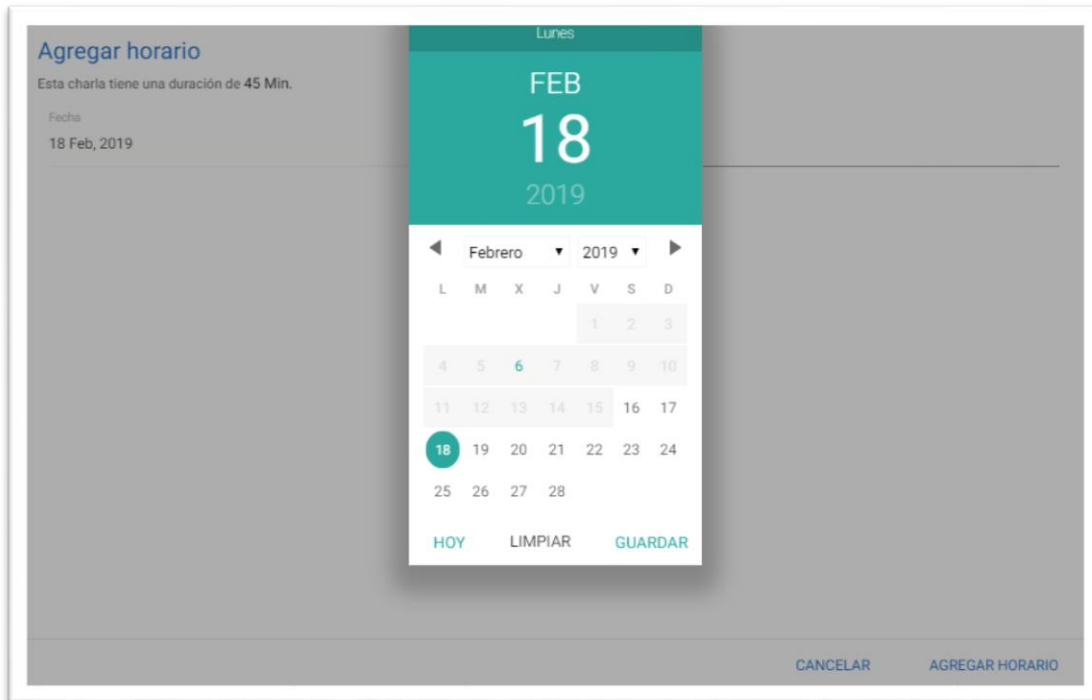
Agregar horario

Esta charla tiene una duración de 45 Min.

Fecha

18 Feb, 2019

Lunes

FEB

18

2019

Febrero 2019

| L | M | X | J | V | S | D |
|---|---|---|---|---|---|---|
| | | | | 1 | 2 | 3 |
| 4 | 5 | 6 | 7 | 8 | 9 | 10 |
| 11 | 12 | 13 | 14 | 15 | 16 | 17 |
| 18 | 19 | 20 | 21 | 22 | 23 | 24 |
| 25 | 26 | 27 | 28 | | | |

HOY LIMPIAR GUARDAR

CANCELAR AGREGAR HORARIO